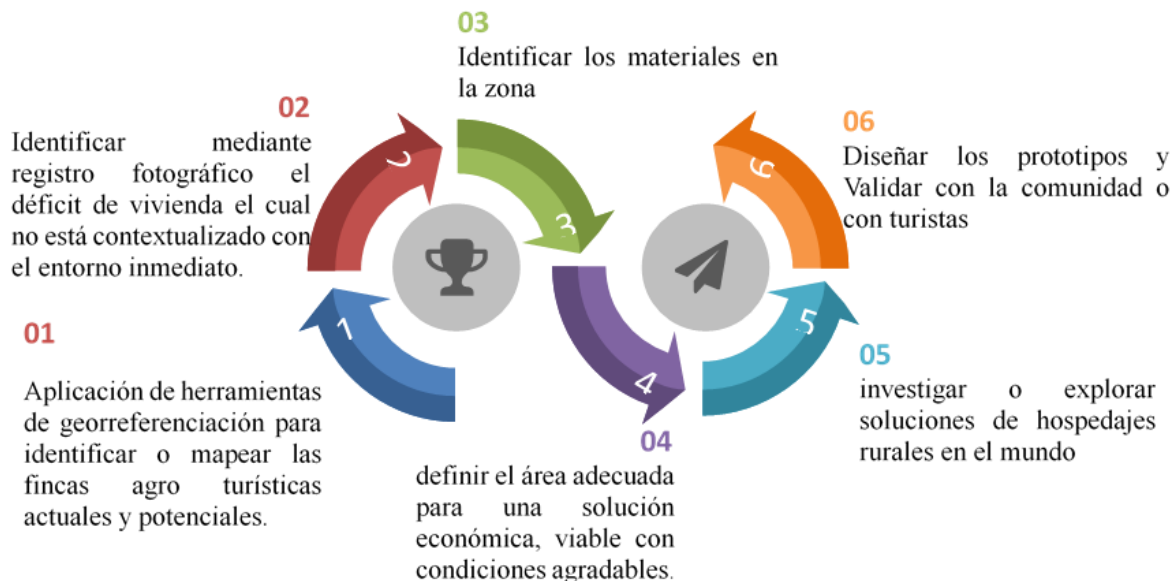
03

Identificar los materiales en la zona

02

Identificar mediante registro fotográfico el déficit de vivienda el cual no está contextualizado con el entorno inmediato.

06

Diseñar los prototipos y Validar con la comunidad o con turistas

2

3

6

1

5

01

Aplicación de herramientas de georreferenciación para identificar o mapear las fincas agro turísticas actuales y potenciales.

05

investigar o explorar soluciones de hospedajes rurales en el mundo

4

04

definir el área adecuada para una solución económica, viable con condiciones agradables.